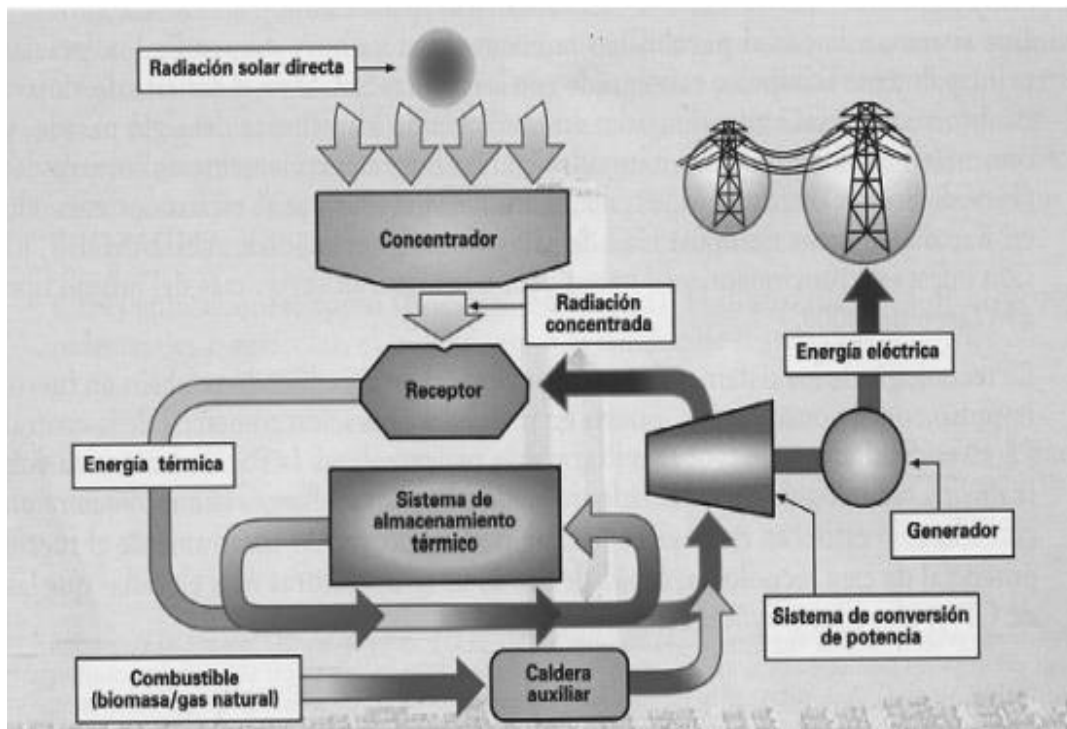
Radiación solar directa

Concentrador

Radiación concentrada

Receptor

Energía térmica

Sistema de almacenamiento térmico

Energía eléctrica

Generador

Sistema de conversión de potencia

Combustible (biomasa/gas natural)

Caldera auxiliar